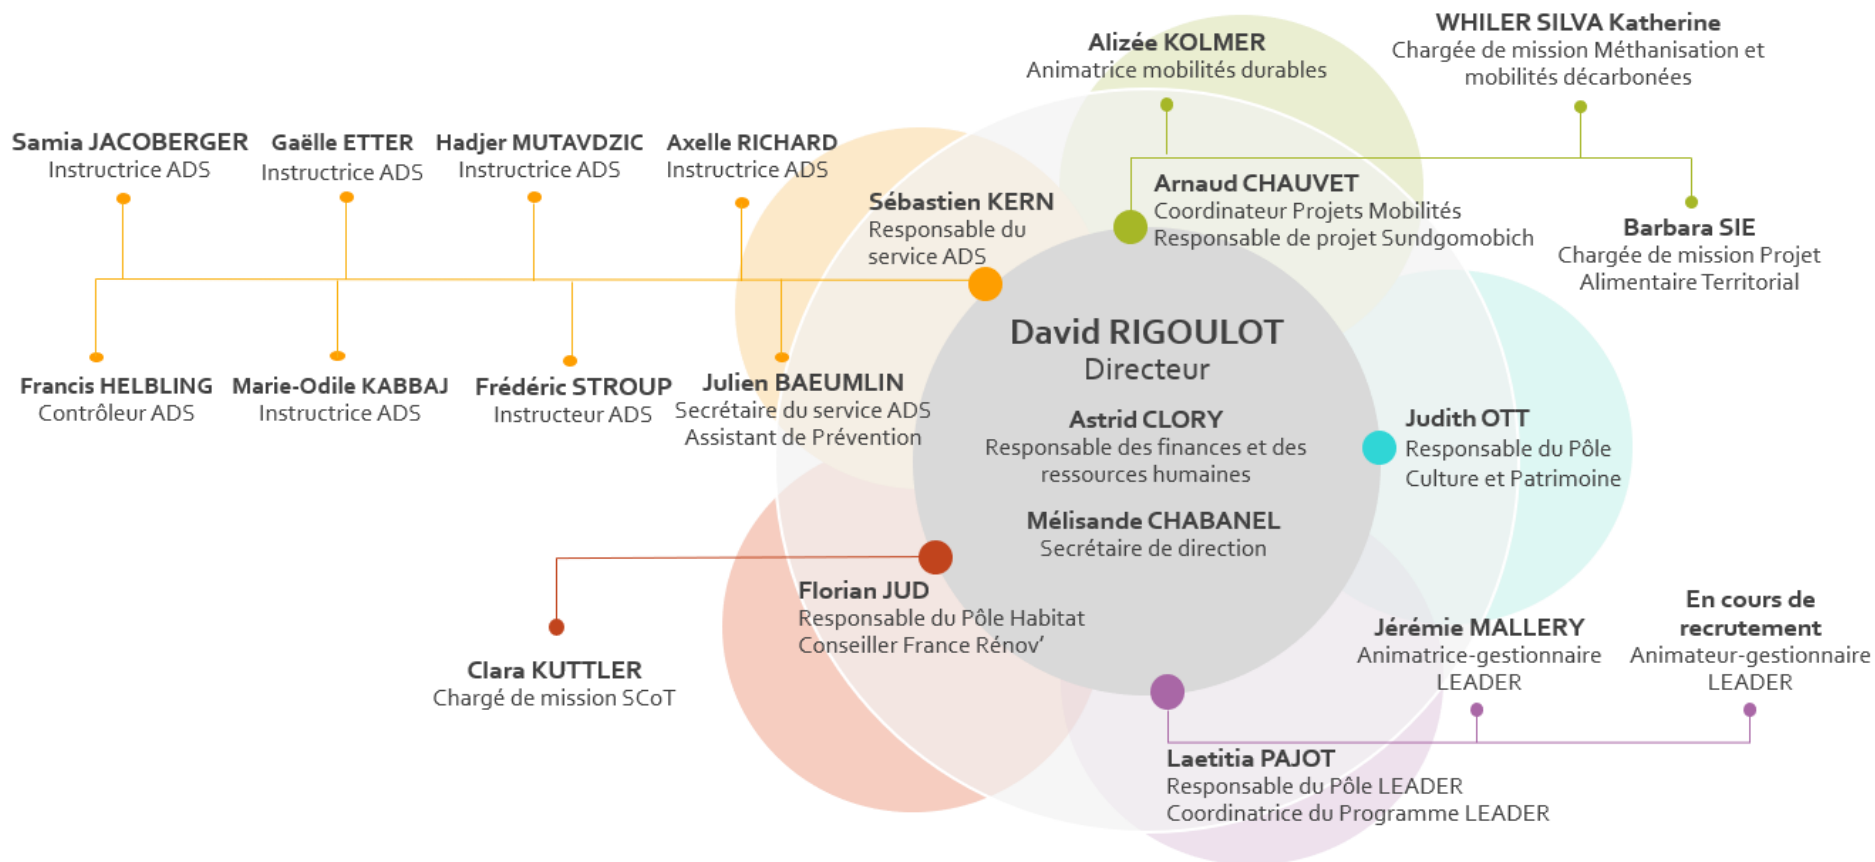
Alizée KOLMER
Animatrice mobilités durables

WHILER SILVA Katherine
Chargée de mission Méthanisation et mobilités décarbonées

Samia JACOBERGER
Instructrice ADS

Gaëlle ETTER
Instructrice ADS

Hadjer MUTAVDZIC
Instructrice ADS

Axelle RICHARD
Instructrice ADS

Sébastien KERN
Responsable du service ADS

Arnaud CHAUVET
Coordinateur Projets Mobilités
Responsable de projet Sundgomobich

Barbara SIE
Chargée de mission Projet Alimentaire Territorial

Francis HELBLING
Contrôleur ADS

Marie-Odile KABBAJ
Instructrice ADS

Frédéric STROUP
Instructeur ADS

Julien BAEUMLIN
Secrétaire du service ADS
Assistant de Prévention

David RIGOULOT
Directeur

Astrid CLORY
Responsable des finances et des ressources humaines

Mélisande CHABANEL
Secrétaire de direction

Judith OTT
Responsable du Pôle Culture et Patrimoine

Florian JUD
Responsable du Pôle Habitat
Conseiller France Rénov'

Clara KUTTLER
Chargé de mission SCoT

Jérémie MALLERY
Animatrice-gestionnaire LEADER

En cours de recrutement
Animateur-gestionnaire LEADER

Laetitia PAJOT
Responsable du Pôle LEADER
Coordinatrice du Programme LEADER